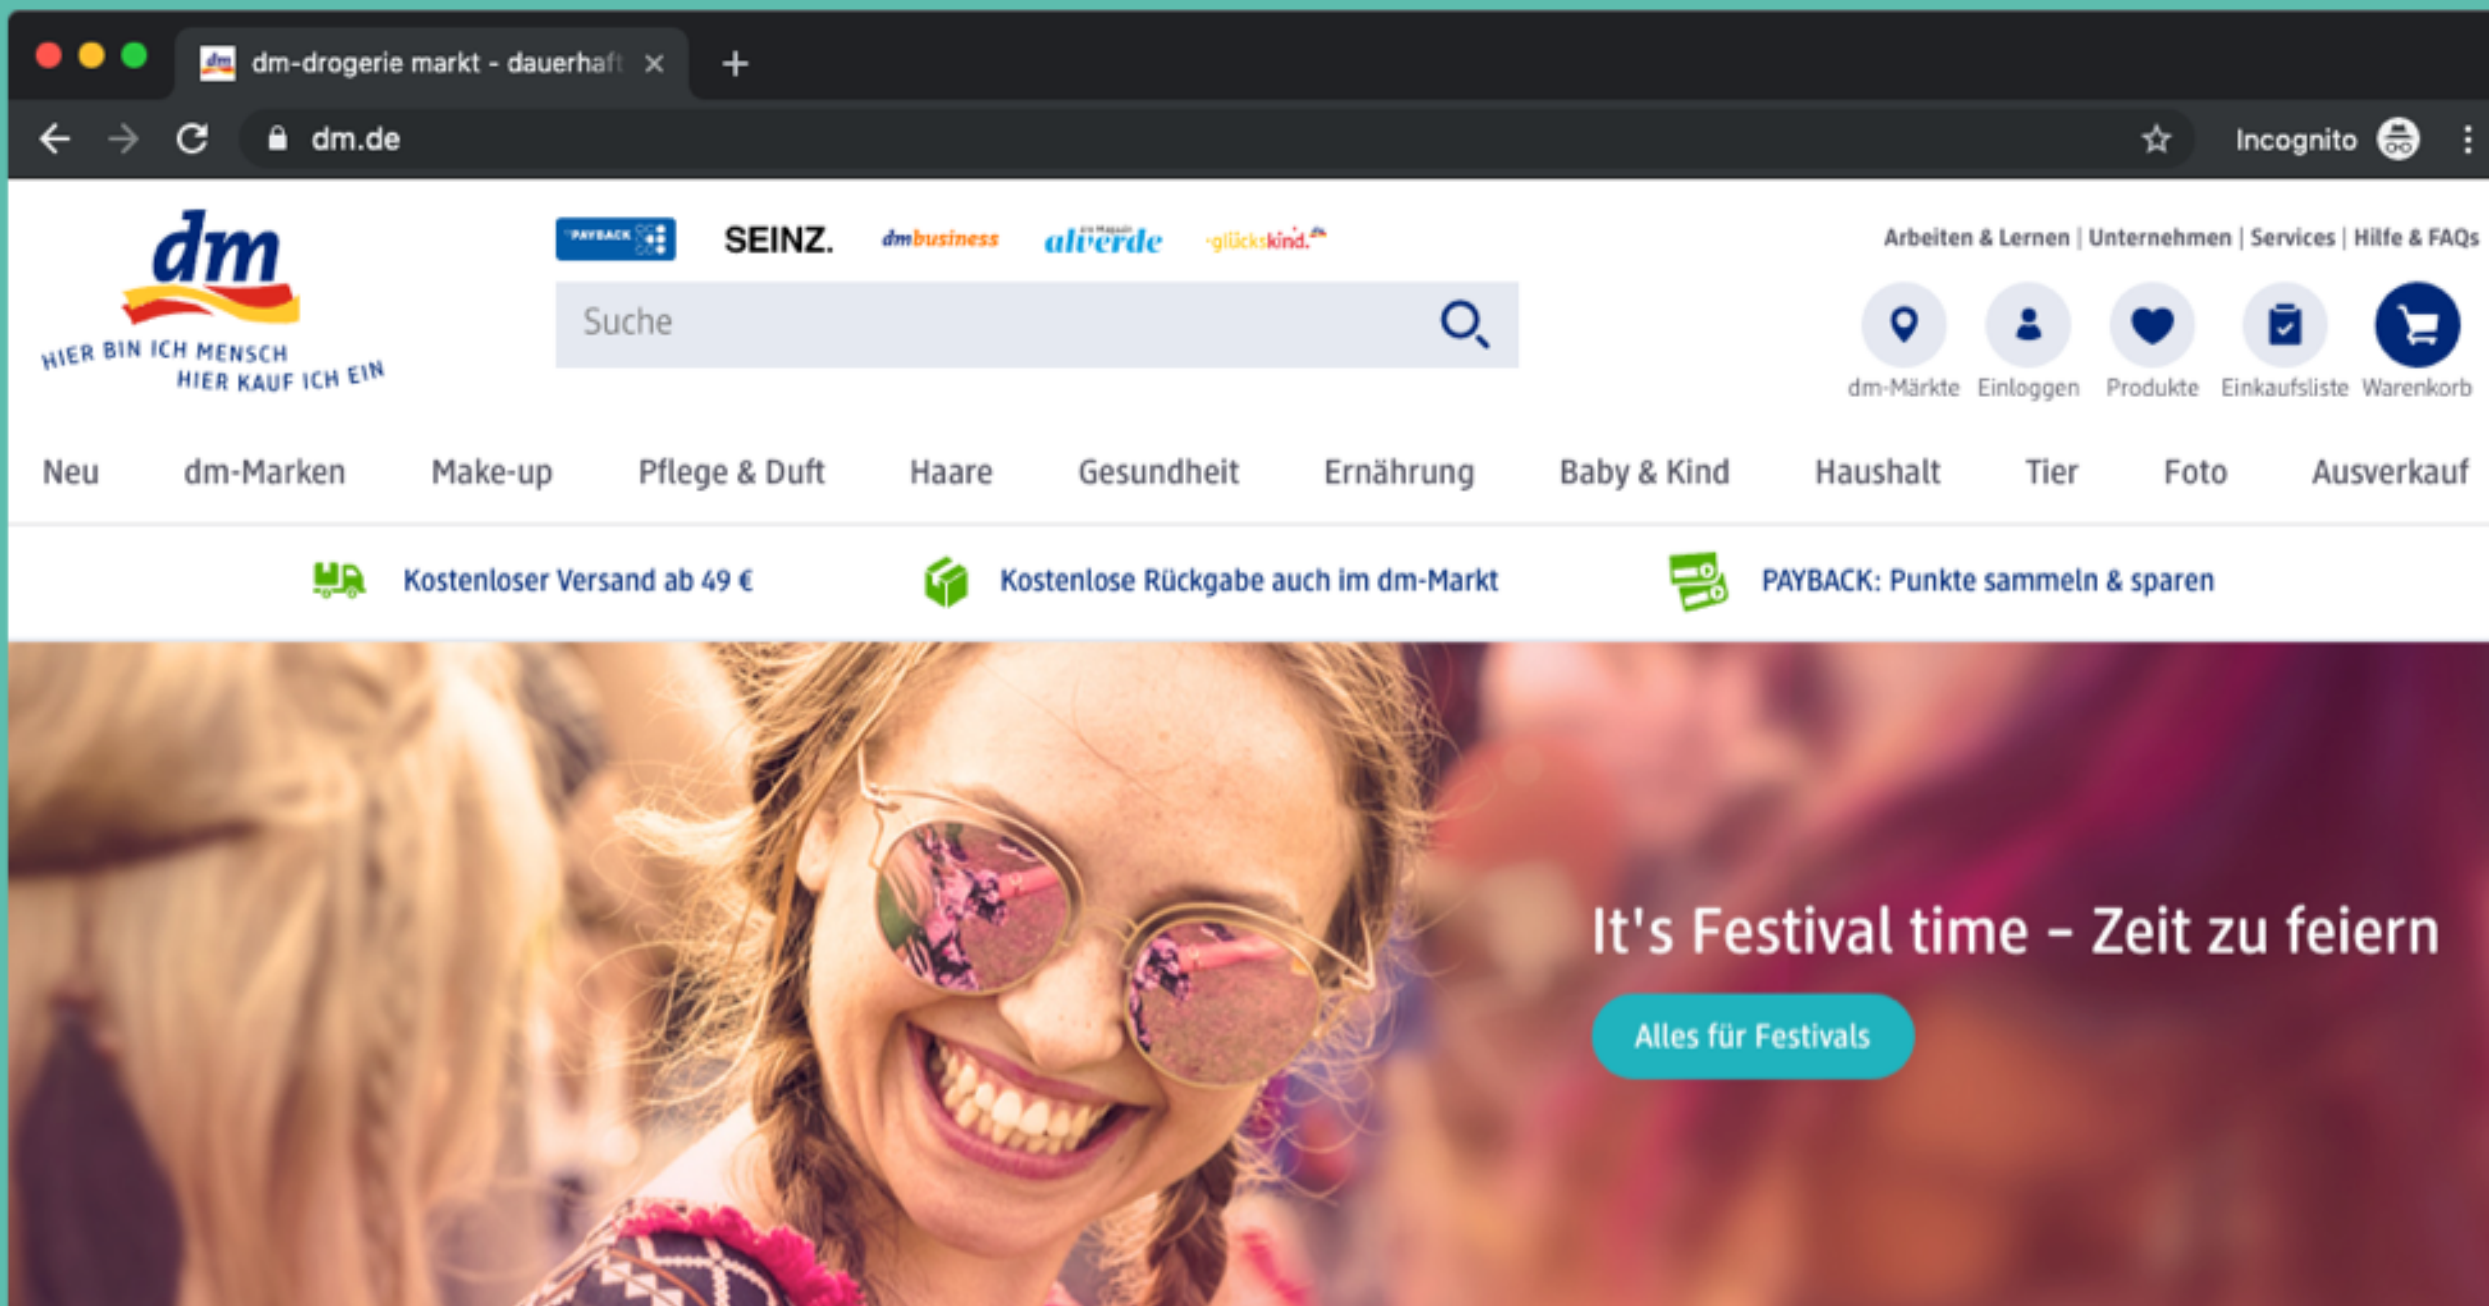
dm-drogerie markt - dauerhaft ×
+
dm.de
Incognito

dm
HIER BIN ICH MENSCH
HIER KAUF ICH EIN

PAYBACK SEINZ. dmbusiness alverde glückskind.

Arbeiten & Lernen | Unternehmen | Services | Hilfe & FAQs

Suche

dm-Märkte Einloggen Produkte Einkaufsliste Warenkorb

Neu dm-Marken Make-up Pflege & Duft Haare Gesundheit Ernährung Baby & Kind Haushalt Tier Foto Ausverkauf

Kostenloser Versand ab 49 €
Kostenlose Rückgabe auch im dm-Markt
PAYBACK: Punkte sammeln & sparen

It's Festival time – Zeit zu feiern
Alles für Festivals